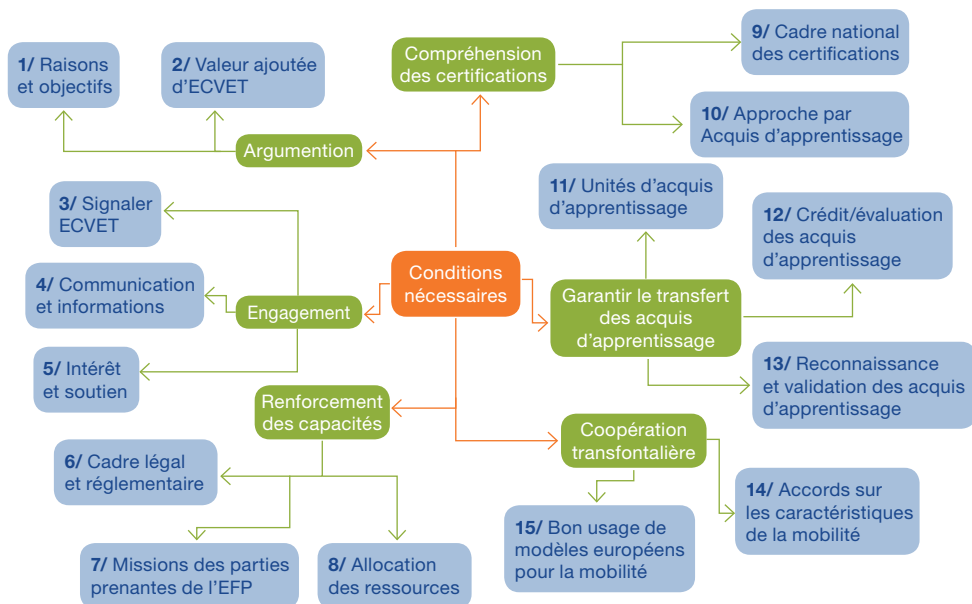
Conditions nécessaires

Argumention

1/ Raisons et objectifs

2/ Valeur ajoutée d'ECVET

Compréhension des certifications

9/ Cadre national des certifications

10/ Approche par Acquis d'apprentissage

Engagement

3/ Signaler ECVET

4/ Communication et informations

5/ Intérêt et soutien

Garantir le transfert des acquis d'apprentissage

11/ Unités d'acquis d'apprentissage

12/ Crédit/évaluation des acquis d'apprentissage

13/ Reconnaissance et validation des acquis d'apprentissage

Renforcement des capacités

6/ Cadre légal et réglementaire

7/ Missions des parties prenantes de l'EFP

8/ Allocation des ressources

Coopération transfontalière

14/ Accords sur les caractéristiques de la mobilité

15/ Bon usage de modèles européens pour la mobilité